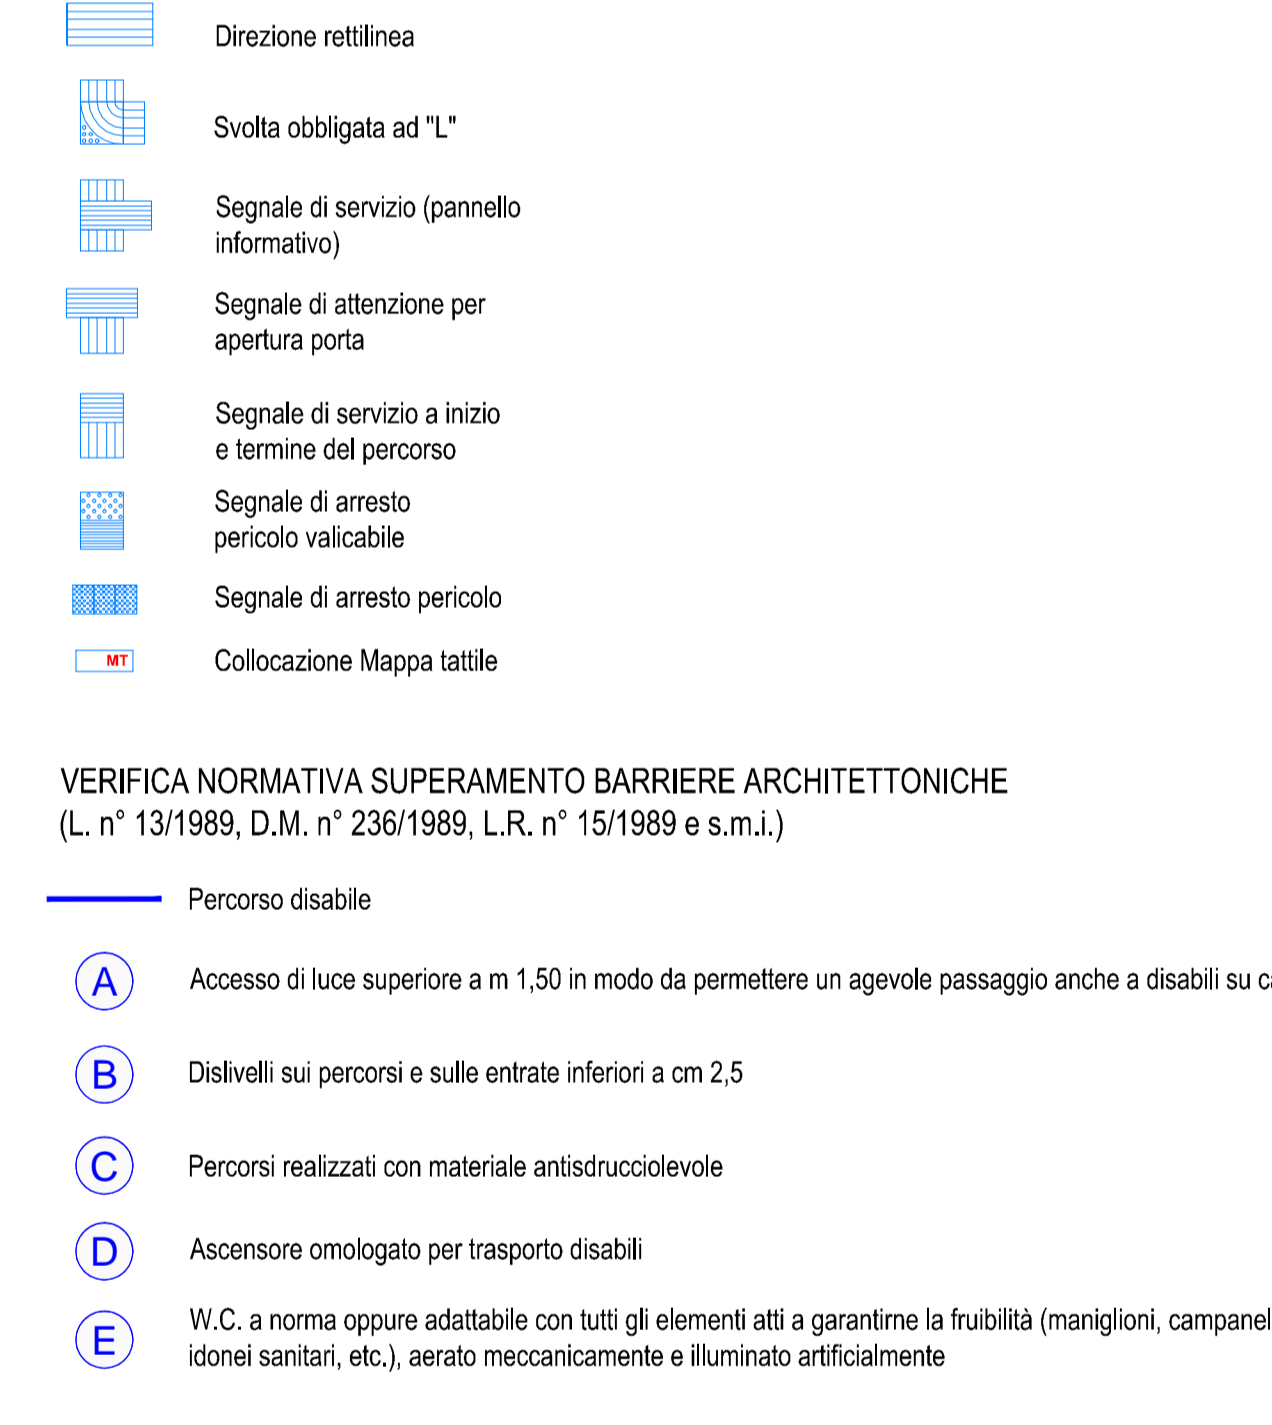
Direzione rettilinea

Svolta obbligata ad "L"

Segnale di servizio (pannello informativo)

Segnale di attenzione per apertura porta

Segnale di servizio a inizio e termine del percorso

Segnale di arresto pericolo valicabile

Segnale di arresto pericolo

MT

Collocazione Mappa tattile

VERIFICA NORMATIVA SUPERAMENTO BARRIERE ARCHITETTONICHE
(L. n° 13/1989, D.M. n° 236/1989, L.R. n° 15/1989 e s.m.i.)

Percorso disabile

A

Accesso di luce superiore a m 1,50 in modo da permettere un agevole passaggio anche a disabili su c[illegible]

B

Dislivelli sui percorsi e sulle entrate inferiori a cm 2,5

C

Percorsi realizzati con materiale antisdrucciolevole

D

Ascensore omologato per trasporto disabili

E

W.C. a norma oppure adattabile con tutti gli elementi atti a garantirne la fruibilità (maniglioni, campanel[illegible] idonei sanitari, etc.), aerato meccanicamente e illuminato artificialmente